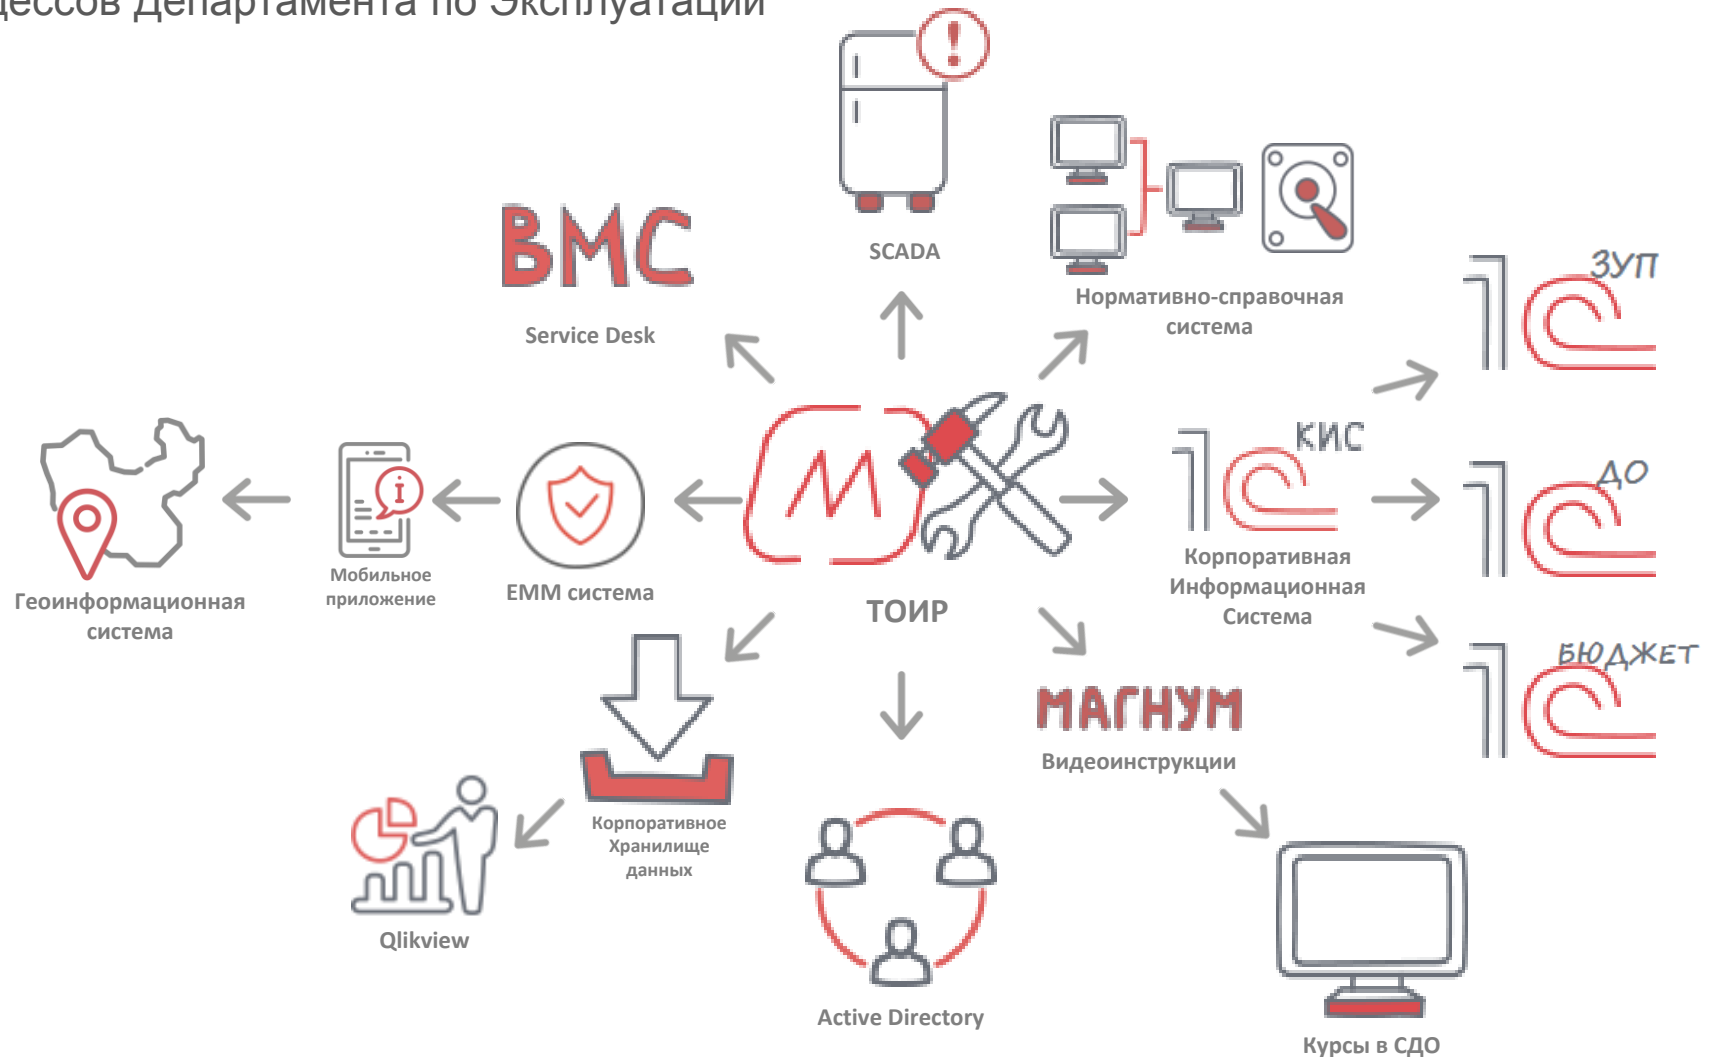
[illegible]цессов Департамента по Эксплуатации

BMC
Service Desk

SCADA

Нормативно-справочная система

ЗУП

Геоинформационная система

Мобильное приложение

EMM система

ТОИР

1С КИС
Корпоративная Информационная Система

ДО

БЮДЖЕТ

Корпоративное Хранилище данных

МАГНУМ
Видеоинструкции

Qlikview

Active Directory

Курсы в СДО